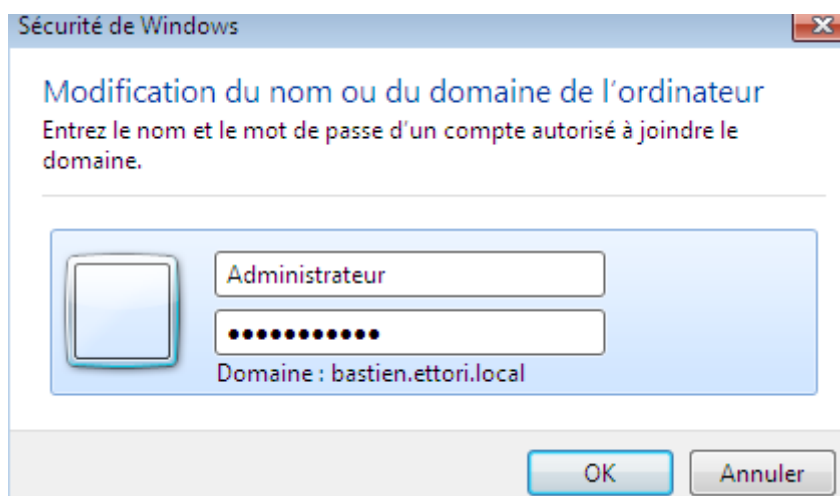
Sécurité de Windows

Modification du nom ou du domaine de l'ordinateur

Entrez le nom et le mot de passe d'un compte autorisé à joindre le domaine.

Administrateur

●●●●●●●●●●●

Domaine : bastien.ettori.local

OK

Annuler